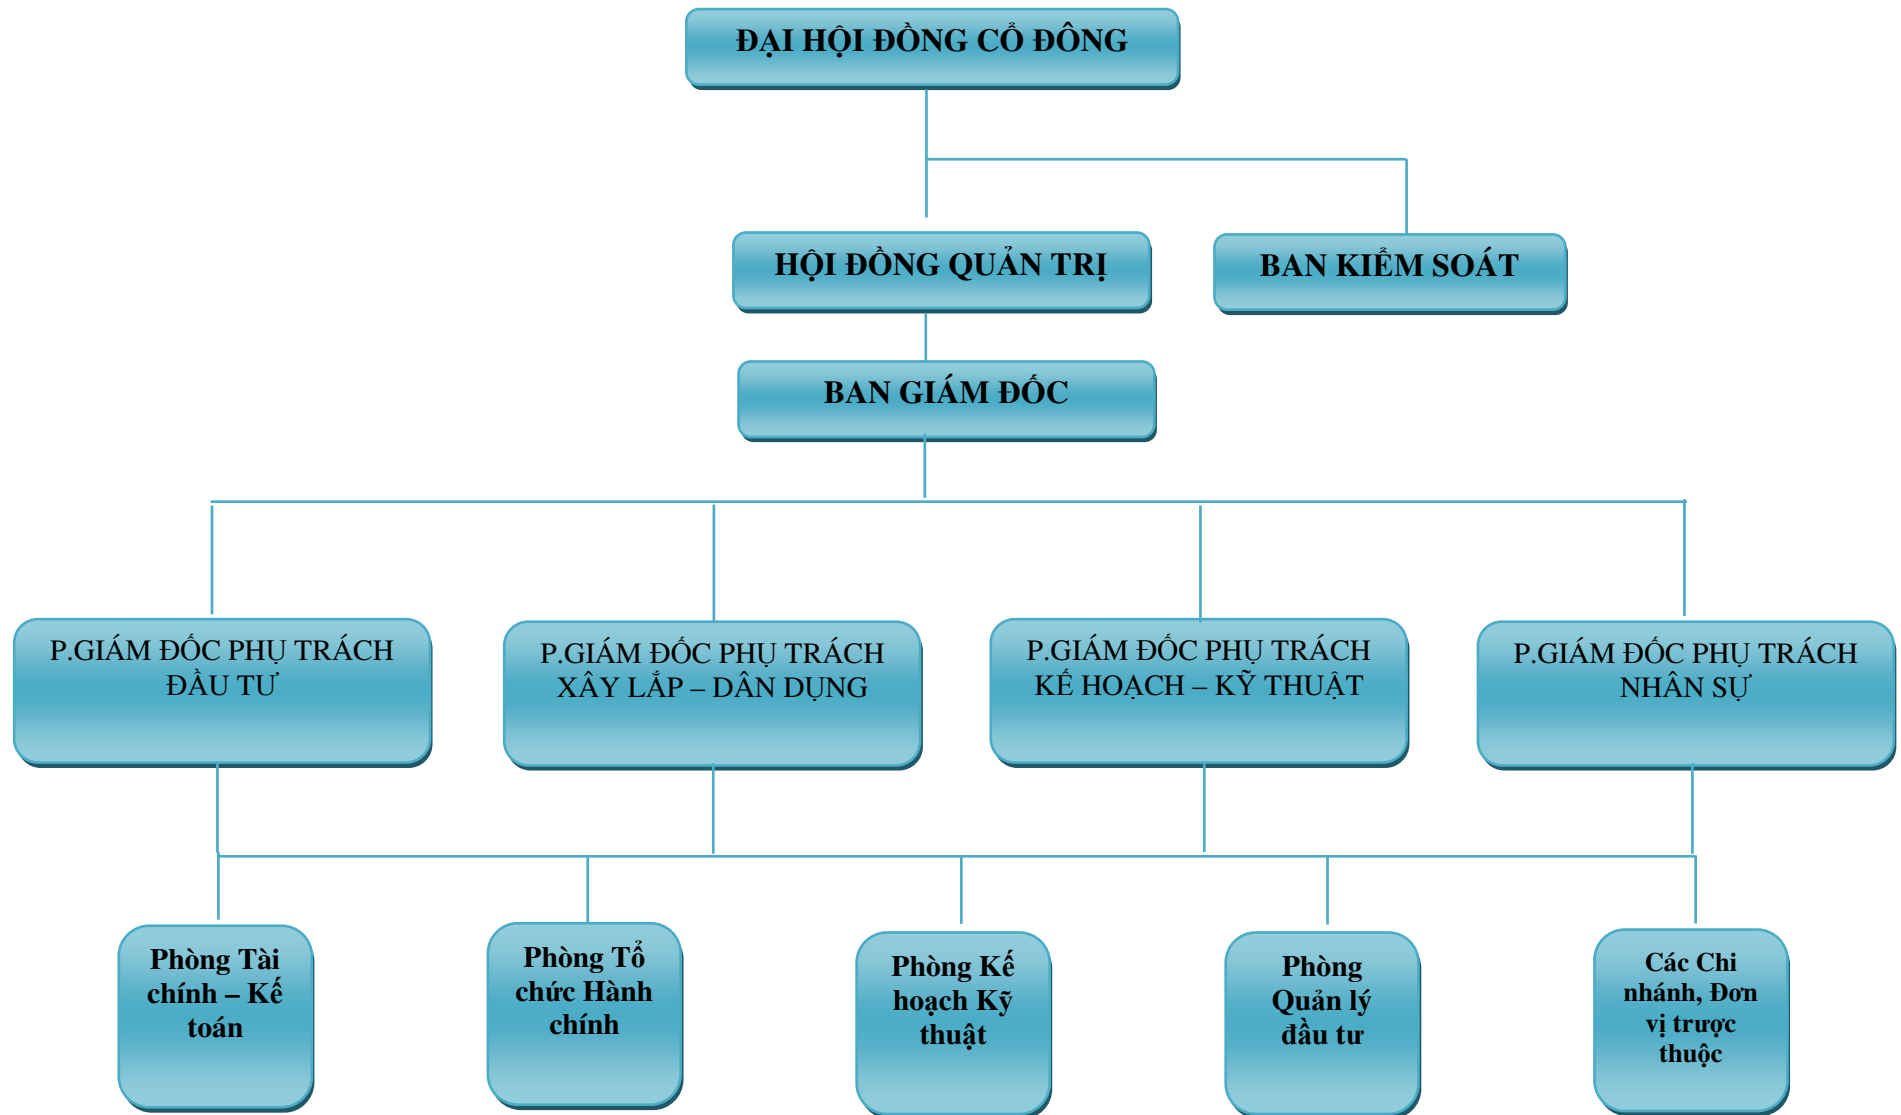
ĐẠI HỘI ĐỒNG CỔ ĐÔNG

HỘI ĐỒNG QUẢN TRỊ

BAN KIỂM SOÁT

BAN GIÁM ĐỐC

P.GIÁM ĐỐC PHỤ TRÁCH ĐẦU TƯ

P.GIÁM ĐỐC PHỤ TRÁCH XÂY LẮP – DÂN DỤNG

P.GIÁM ĐỐC PHỤ TRÁCH KẾ HOẠCH – KỸ THUẬT

P.GIÁM ĐỐC PHỤ TRÁCH NHÂN SỰ

Phòng Tài chính – Kế toán

Phòng Tổ chức Hành chính

Phòng Kế hoạch Kỹ thuật

Phòng Quản lý đầu tư

Các Chi nhánh, Đơn vị trược thuộc